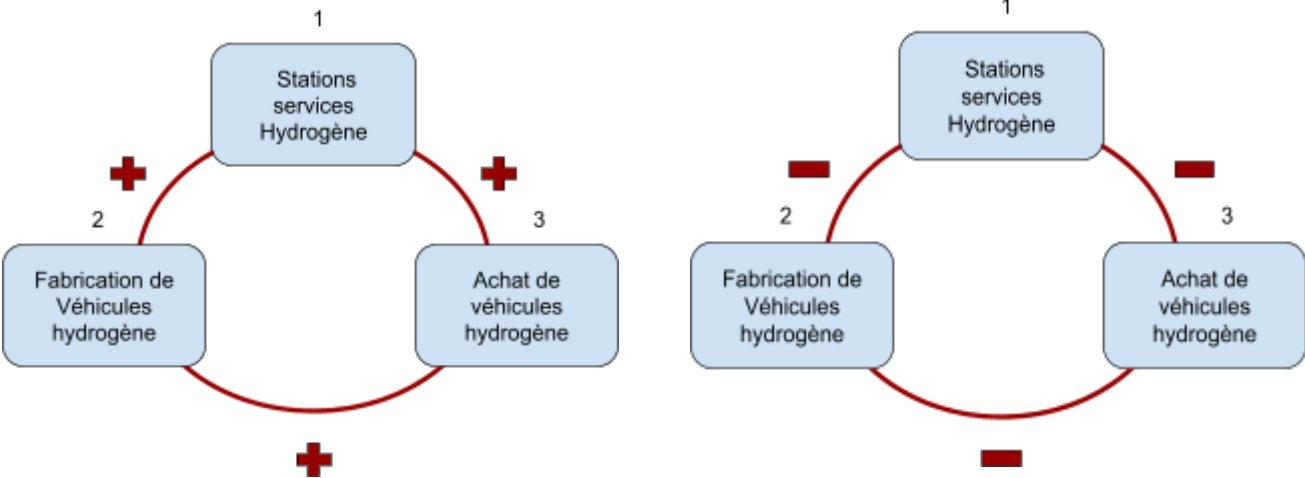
1

Stations services Hydrogène

+

+

2

3

Fabrication de Véhicules hydrogène

Achat de véhicules hydrogène

+

1

Stations services Hydrogène

−

−

2

3

Fabrication de Véhicules hydrogène

Achat de véhicules hydrogène

−